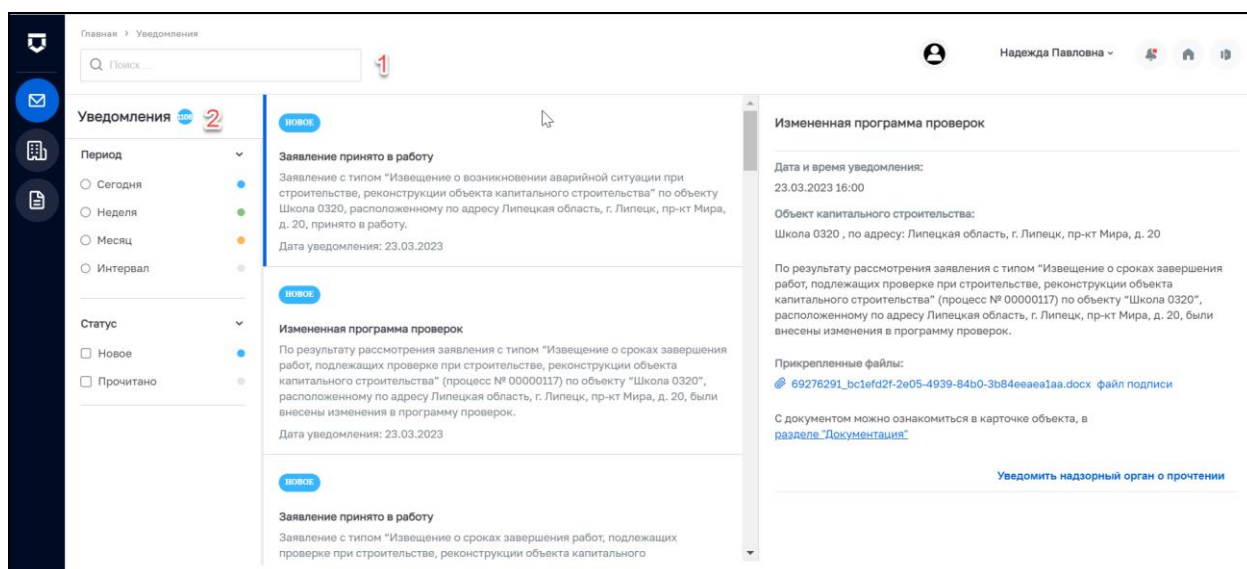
Главная › Уведомления

Поиск

1

Надежда Павловна

Уведомления 106 2

Период

Сегодня

Неделя

Месяц

Интервал

Статус

Новое

Прочитано

НОВОЕ

Заявление принято в работу

Заявление с типом "Извещение о возникновении аварийной ситуации при строительстве, реконструкции объекта капитального строительства" по объекту Школа 0320, расположенному по адресу Липецкая область, г. Липецк, пр-кт Мира, д. 20, принято в работу.

Дата уведомления: 23.03.2023

НОВОЕ

Измененная программа проверок

По результату рассмотрения заявления с типом "Извещение о сроках завершения работ, подлежащих проверке при строительстве, реконструкции объекта капитального строительства" (процесс № 00000117) по объекту "Школа 0320", расположенному по адресу Липецкая область, г. Липецк, пр-кт Мира, д. 20, были внесены изменения в программу проверок.

Дата уведомления: 23.03.2023

НОВОЕ

Заявление принято в работу

Заявление с типом "Извещение о сроках завершения работ, подлежащих проверке при строительстве, реконструкции объекта капитального

Измененная программа проверок

Дата и время уведомления:

23.03.2023 16:00

Объект капитального строительства:

Школа 0320 , по адресу: Липецкая область, г. Липецк, пр-кт Мира, д. 20

По результату рассмотрения заявления с типом "Извещение о сроках завершения работ, подлежащих проверке при строительстве, реконструкции объекта капитального строительства" (процесс № 00000117) по объекту "Школа 0320", расположенному по адресу Липецкая область, г. Липецк, пр-кт Мира, д. 20, были внесены изменения в программу проверок.

Прикрепленные файлы:

69276291_bc1efd2f-2e05-4939-84b0-3b84eeaea1aa.docx файл подписи

С документом можно ознакомиться в карточке объекта, в разделе "Документация"

Уведомить надзорный орган о прочтении